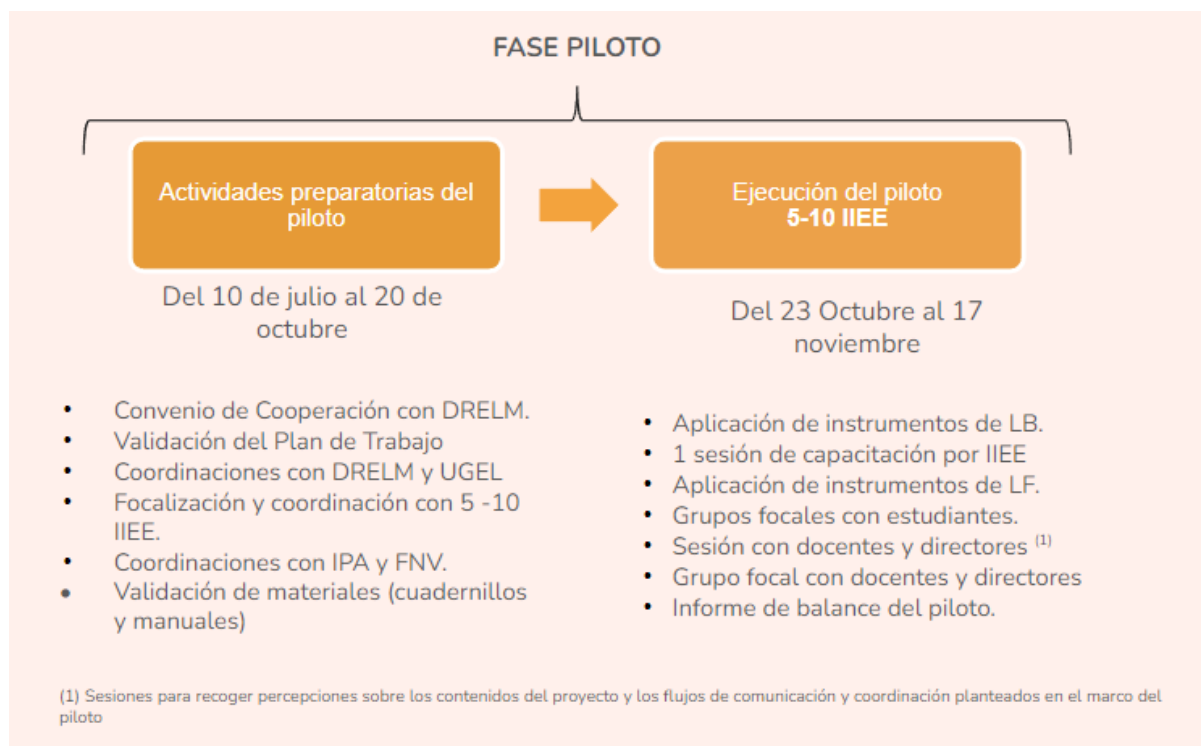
FASE PILOTO

Actividades preparatorias del piloto

Del 10 de julio al 20 de octubre

Ejecución del piloto
5-10 IIEE

Del 23 Octubre al 17 noviembre

- Convenio de Cooperación con DRELM.
- Validación del Plan de Trabajo
- Coordinaciones con DRELM y UGEL
- Focalización y coordinación con 5 -10 IIEE.
- Coordinaciones con IPA y FNV.
- Validación de materiales (cuadernillos y manuales)

- Aplicación de instrumentos de LB.
- 1 sesión de capacitación por IIEE
- Aplicación de instrumentos de LF.
- Grupos focales con estudiantes.
- Sesión con docentes y directores $^{(1)}$
- Grupo focal con docentes y directores
- Informe de balance del piloto.

(1) Sesiones para recoger percepciones sobre los contenidos del proyecto y los flujos de comunicación y coordinación planteados en el marco del piloto